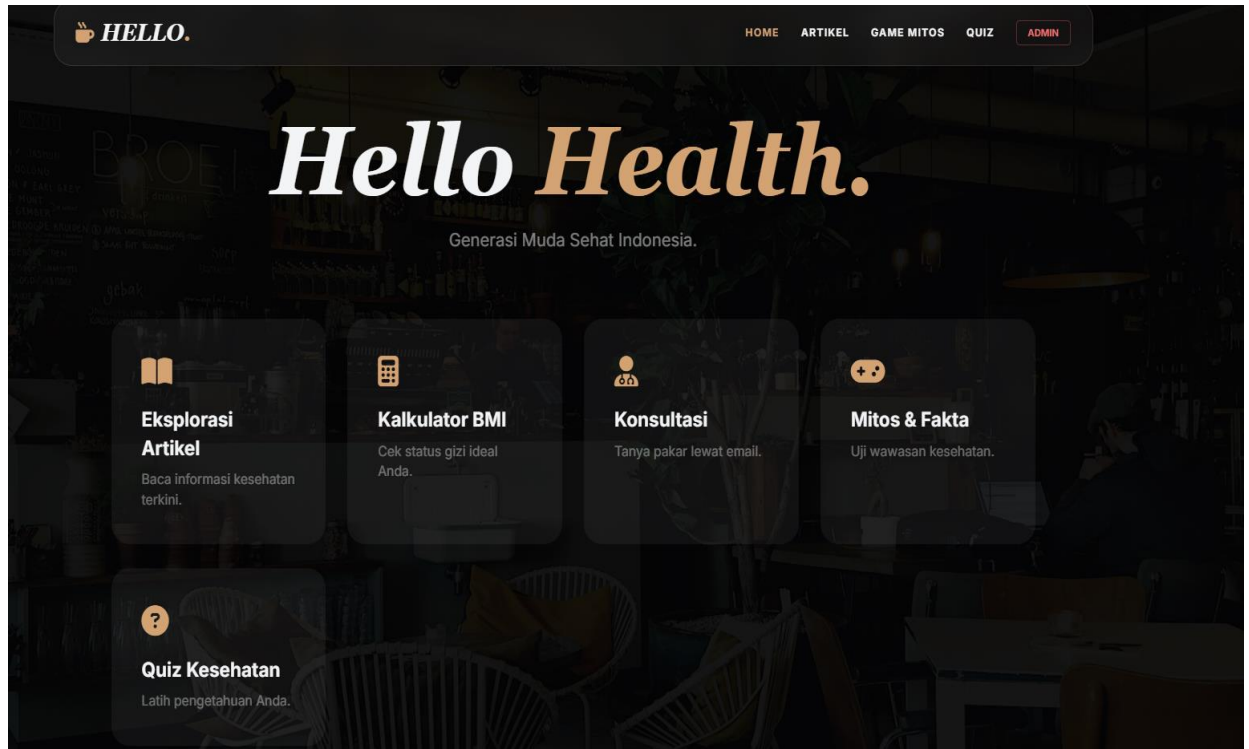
HELLO.

HOME ARTIKEL GAME MITOS QUIZ ADMIN

Hello Health.

Generasi Muda Sehat Indonesia.

Eksplorasi Artikel
Baca informasi kesehatan terkini.

Kalkulator BMI
Cek status gizi ideal Anda.

Konsultasi
Tanya pakar lewat email.

Mitos & Fakta
Uji wawasan kesehatan.

Quiz Kesehatan
Latih pengetahuan Anda.